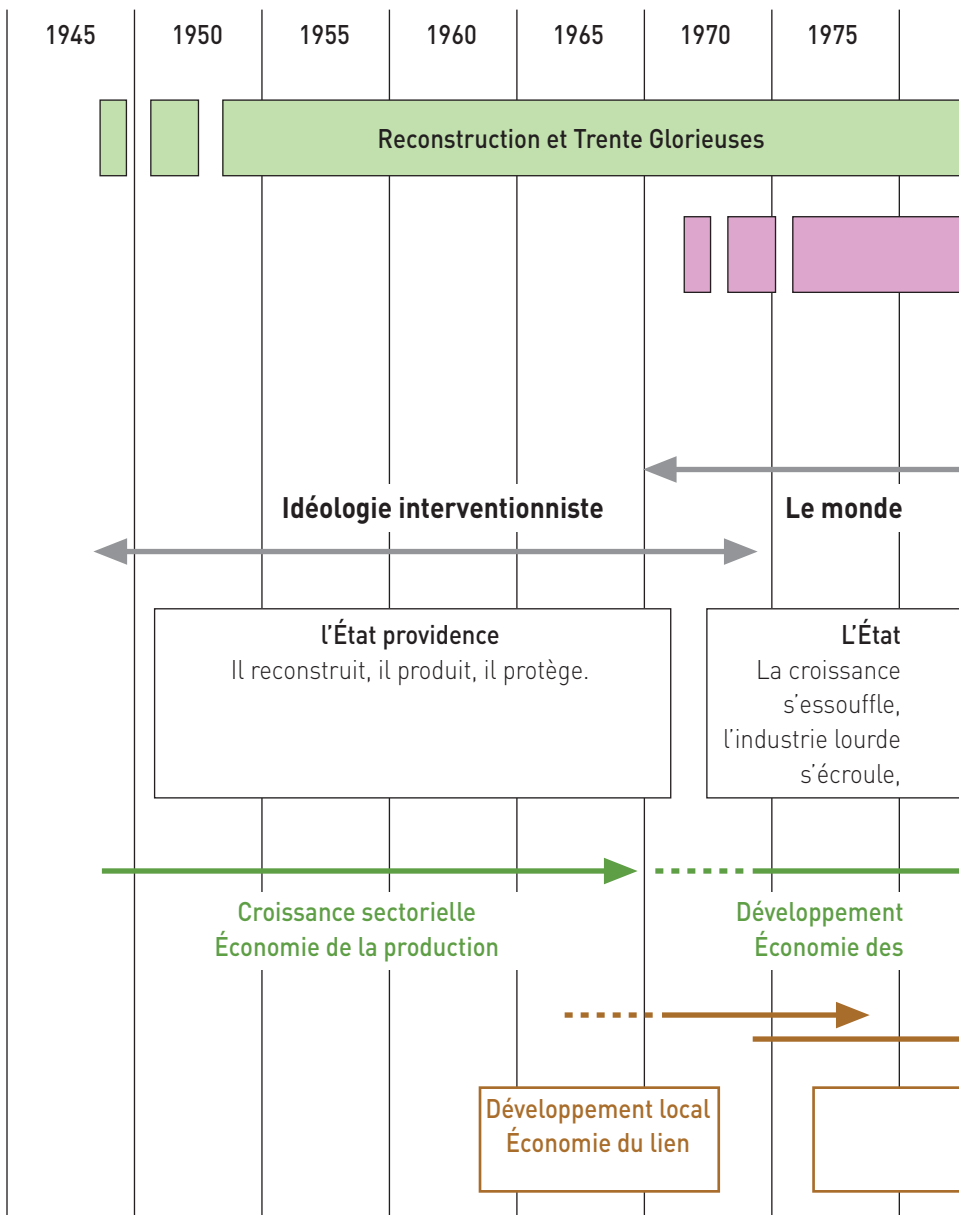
1945 1950 1955 1960 1965 1970 1975

Reconstruction et Trente Glorieuses

Idéologie interventionniste

Le monde

l'État providence
Il reconstruit, il produit, il protège.

L'État
La croissance s'essouffle, l'industrie lourde s'écroule,

Croissance sectorielle
Économie de la production

Développement
Économie des

Développement local
Économie du lien